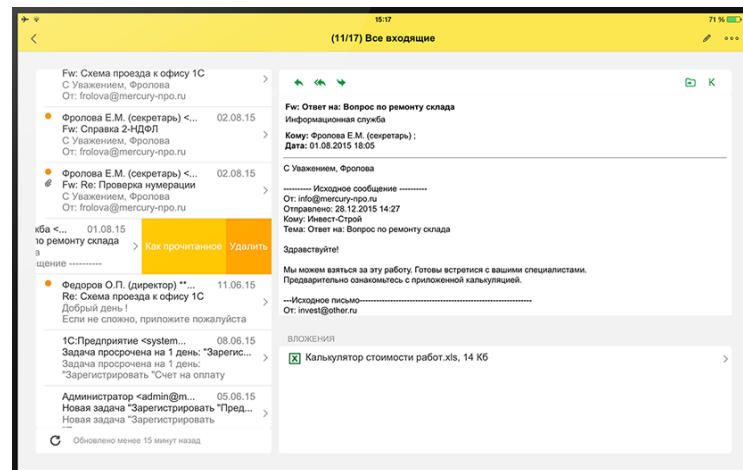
15:17
71 %
(11/17) Все входящие

Fw: Схема проезда к офису 1С
С Уважением, Фролова
От: frolova@mercury-npo.ru

Фролова Е.М. (секретарь) <... 02.08.15
Fw: Справка 2-НДФЛ
С Уважением, Фролова
От: frolova@mercury-npo.ru

Фролова Е.М. (секретарь) <... 02.08.15
Fw: Re: Проверка нумерации
С Уважением, Фролова
От: frolova@mercury-npo.ru

жба <... 01.08.15
по ремонту склада
щение ----------
Как прочитанное
Удалить

Федоров О.П. (директор) **... 11.06.15
Re: Схема проезда к офису 1С
Добрый день !
Если не сложно, приложите пожалуйста

1С:Предприятие <system... 08.06.15
Задача просрочена на 1 день: "Зарегис...
Задача просрочена на 1 день:
"Зарегистрировать "Счет на оплату

Администратор <admin@m... 05.06.15
Новая задача "Зарегистрировать "Пред...
Новая задача "Зарегистрировать

Обновлено менее 15 минут назад

K

Fw: Ответ на: Вопрос по ремонту склада
Информационная служба
Кому: Фролова Е.М. (секретарь) ;
Дата: 01.08.2015 18:05

С Уважением, Фролова

---------- Исходное сообщение ----------
От: info@mercury-npo.ru
Отправлено: 28.12.2015 14:27
Кому: Инвест-Строй
Тема: Ответ на: Вопрос по ремонту склада

Здравствуйте!

Мы можем взяться за эту работу. Готовы встретится с вашими специалистами.
Предварительно ознакомьтесь с приложенной калькуляцией.

---Исходное письмо----------------------------------------
От: invest@other.ru

ВЛОЖЕНИЯ
Калькулятор стоимости работ.xls, 14 Кб